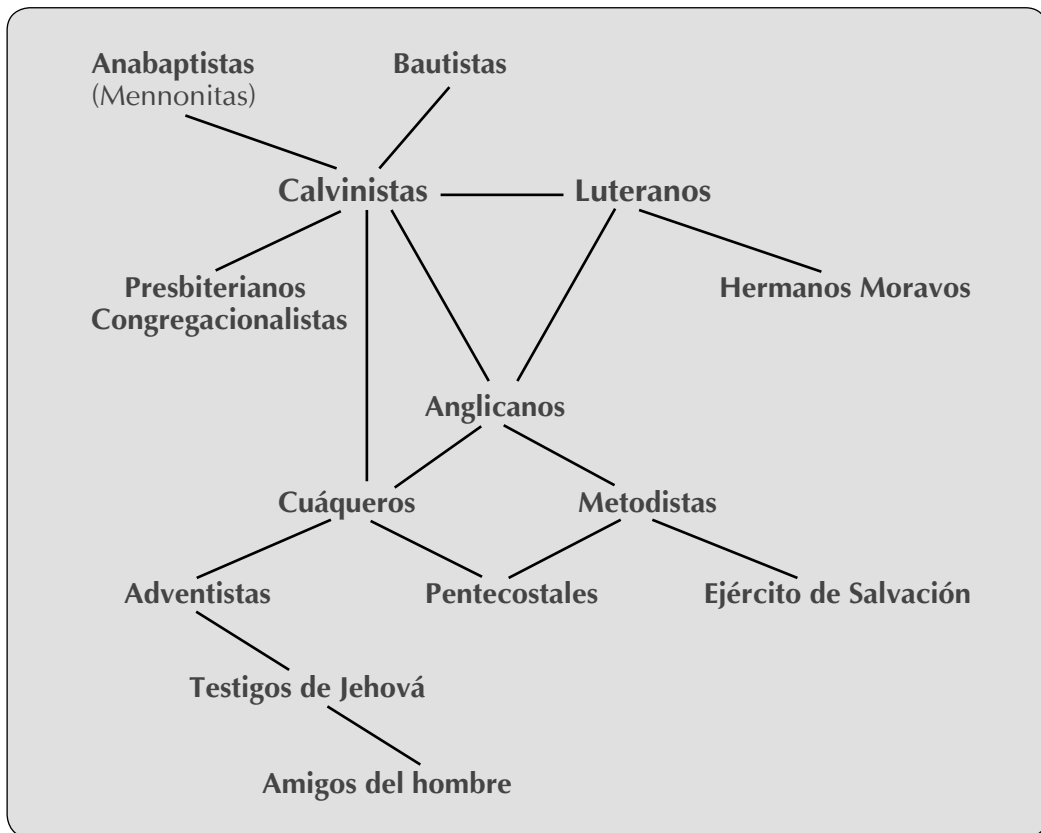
Anabaptistas
(Mennonitas)

Bautistas

Calvinistas

Luteranos

Presbiterianos
Congregacionalistas

Hermanos Moravos

Anglicanos

Cuáqueros

Metodistas

Adventistas

Pentecostales

Ejército de Salvación

Testigos de Jehová

Amigos del hombre